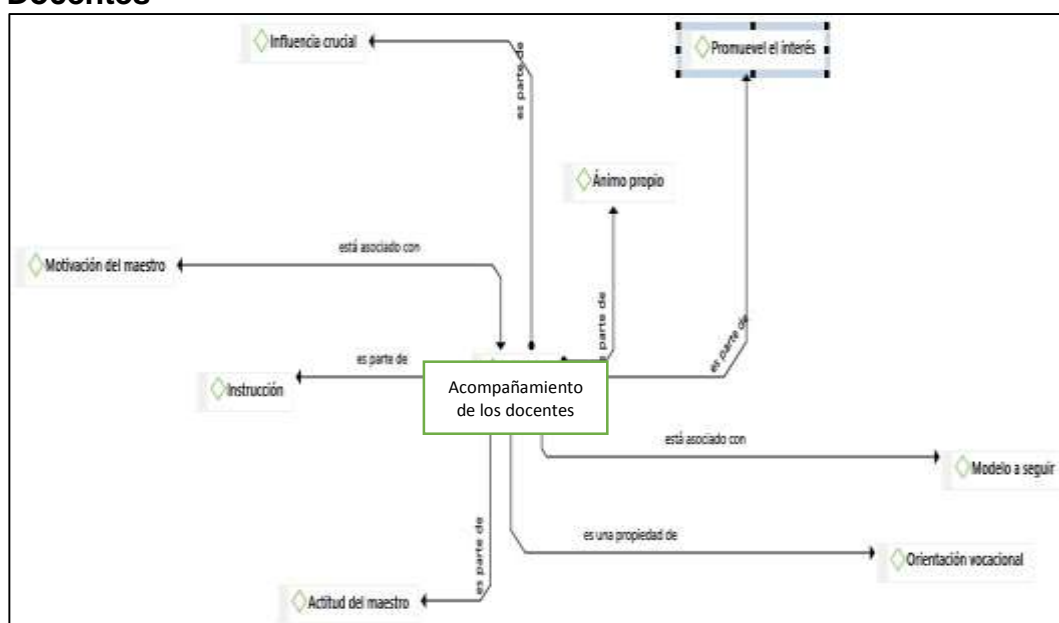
Docentes

Influencia crucial

es parte de

Promuevel el interés

Ánimo propio

está asociado con

Motivación del maestro

es parte de

es parte de

es parte de

Instrucción

Acompañamiento de los docentes

está asociado con

Modelo a seguir

es parte de

es una propiedad de

Orientación vocacional

Actitud del maestro